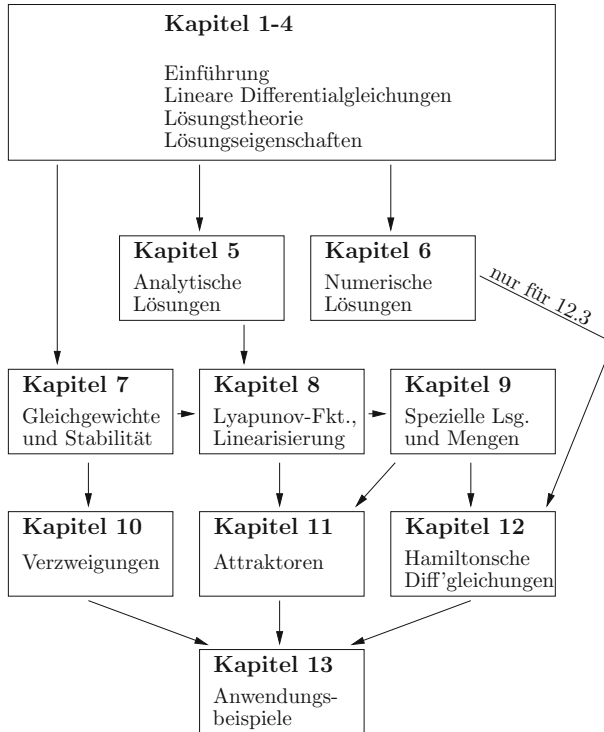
Kapitel 1-4

Einführung
Lineare Differentialgleichungen
Lösungstheorie
Lösungseigenschaften

Kapitel 5
Analytische Lösungen

Kapitel 6
Numerische Lösungen

nur für 12.3

Kapitel 7
Gleichgewichte und Stabilität

Kapitel 8
Lyapunov-Fkt., Linearisierung

Kapitel 9
Spezielle Lsg. und Mengen

Kapitel 10
Verzweigungen

Kapitel 11
Attraktoren

Kapitel 12
Hamiltonsche Diff'gleichungen

Kapitel 13
Anwendungsbeispiele